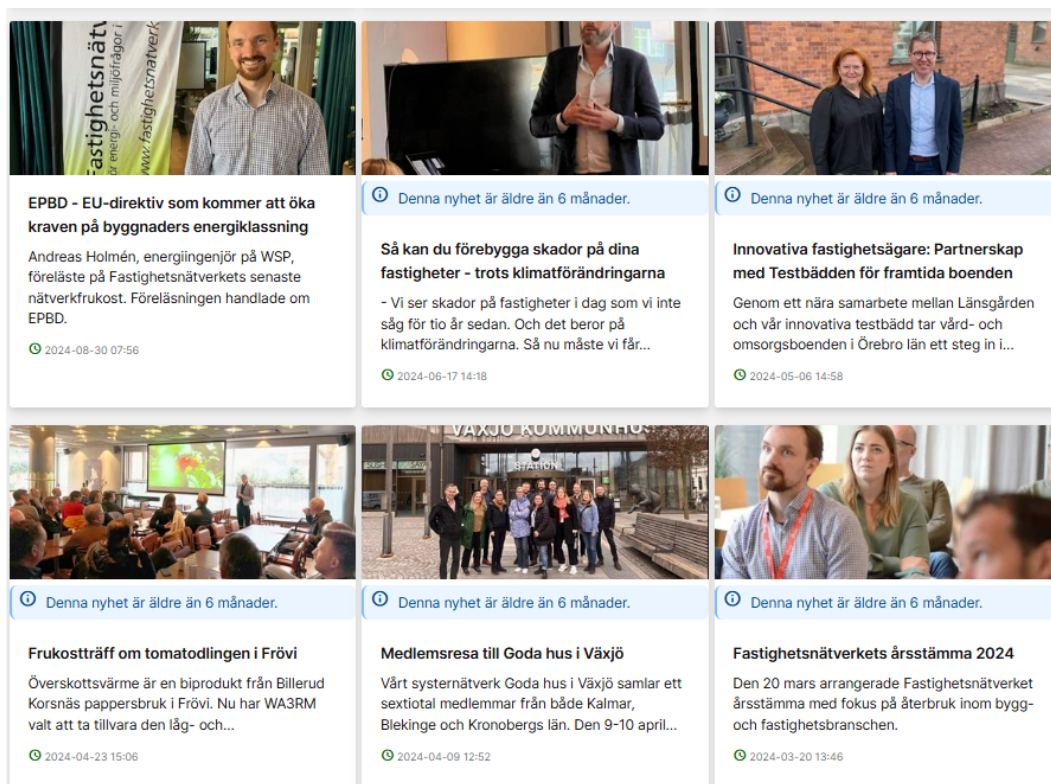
Fastighetsnätverket
för energi- och miljöfrågor i
www.fastighetsnatverket

EPBD - EU-direktiv som kommer att öka kraven på byggnaders energiklassning

Andreas Holmén, energiingenjör på WSP, föreläste på Fastighetsnätverkets senaste nätverkfrukost. Föreläsningen handlade om EPBD.

2024-08-30 07:56

Denna nyhet är äldre än 6 månader.

Så kan du förebygga skador på dina fastigheter - trots klimatförändringarna

- Vi ser skador på fastigheter i dag som vi inte såg för tio år sedan. Och det beror på klimatförändringarna. Så nu måste vi får...

2024-06-17 14:18

Denna nyhet är äldre än 6 månader.

Innovativa fastighetsägare: Partnerskap med Testbädden för framtida boenden

Genom ett nära samarbete mellan Länsgården och vår innovativa testbädd tar vård- och omsorgsboenden i Örebro län ett steg in i...

2024-05-06 14:58

Denna nyhet är äldre än 6 månader.

Frukostträff om tomatodlingen i Frövi

Överskottsvärme är en biprodukt från Billerud Korsnäs pappersbruk i Frövi. Nu har WA3RM valt att ta tillvara den låg- och...

2024-04-23 15:06

VÄXJÖ KOMMUNHUS
STATION

Denna nyhet är äldre än 6 månader.

Medlemsresa till Goda hus i Växjö

Vårt systernätverk Goda hus i Växjö samlar ett sextiotal medlemmar från både Kalmar, Blekinge och Kronobergs län. Den 9-10 april...

2024-04-09 12:52

Denna nyhet är äldre än 6 månader.

Fastighetsnätverkets årsstämma 2024

Den 20 mars arrangerade Fastighetsnätverket årsstämma med fokus på återbruk inom bygg- och fastighetsbranschen.

2024-03-20 13:46